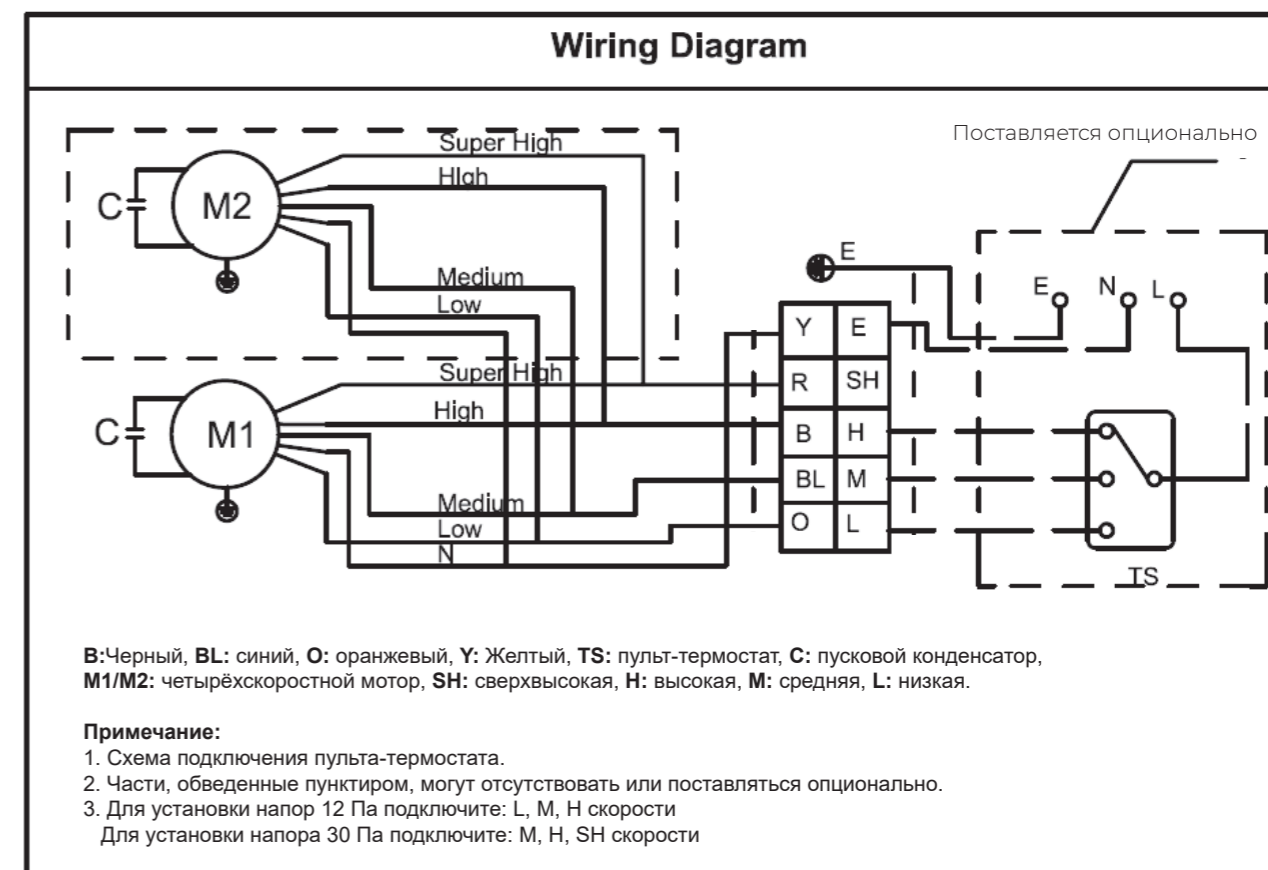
Wiring Diagram

Поставляется опционально

C
M2
Super High
High
Medium
Low

E
E N L

Y E
R SH
B H
BL M
O L

C
M1
Super High
High
Medium
Low
N

TS

**B:**Черный, **BL:** синий, **O:** оранжевый, **Y:** Желтый, **TS:** пульт-термостат, **C:** пусковой конденсатор, **M1/M2:** четырёхскоростной мотор, **SH:** сверхвысокая, **H:** высокая, **M:** средняя, **L:** низкая.

**Примечание:**
1. Схема подключения пульта-термостата.
2. Части, обведенные пунктиром, могут отсутствовать или поставляться опционально.
3. Для установки напор 12 Па подключите: L, M, H скорости
Для установки напора 30 Па подключите: M, H, SH скорости